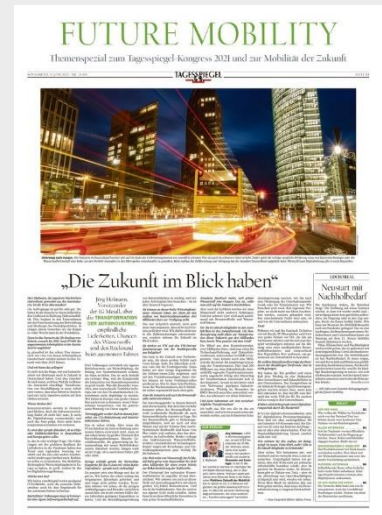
FUTURE MOBILITY

Themenspezial zum Tagesspiegel-Kongress 2021 und zur Mobilität der Zukunft

TAGESSPIEGEL

„Die Zukunft im Blick haben"

Jörg Hofmann, Vorsitzender der IG Metall, über die TRANSFORMATION DER AUTOINDUSTRIE, geschäftliche Lieferketten, Chancen des Wasserstoffs und den Rückstand beim autonomen Fahren

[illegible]

Neustart mit Nachholbedarf

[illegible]